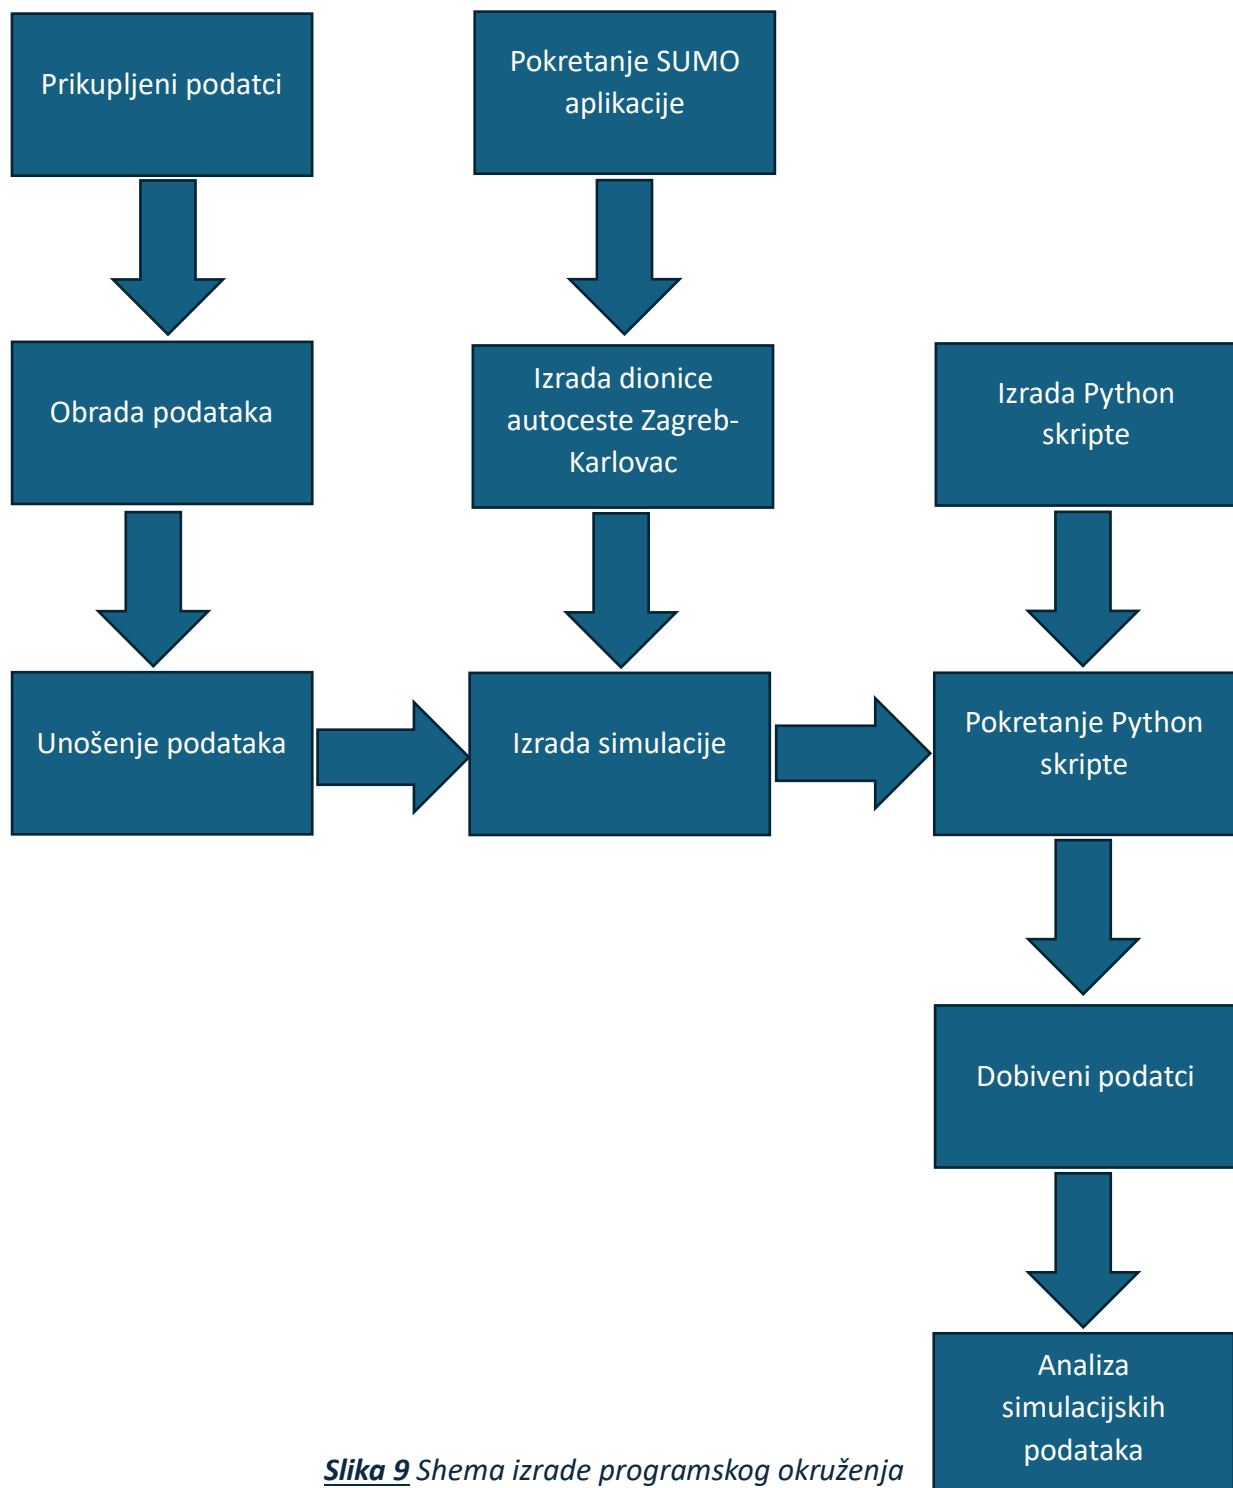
Prikupljeni podatci

Pokretanje SUMO aplikacije

Obrada podataka

Izrada dionice autoceste Zagreb-Karlovac

Izrada Python skripte

Unošenje podataka

Izrada simulacije

Pokretanje Python skripte

Dobiveni podatci

Analiza simulacijskih podataka

Slika 9 Shema izrade programskog okruženja